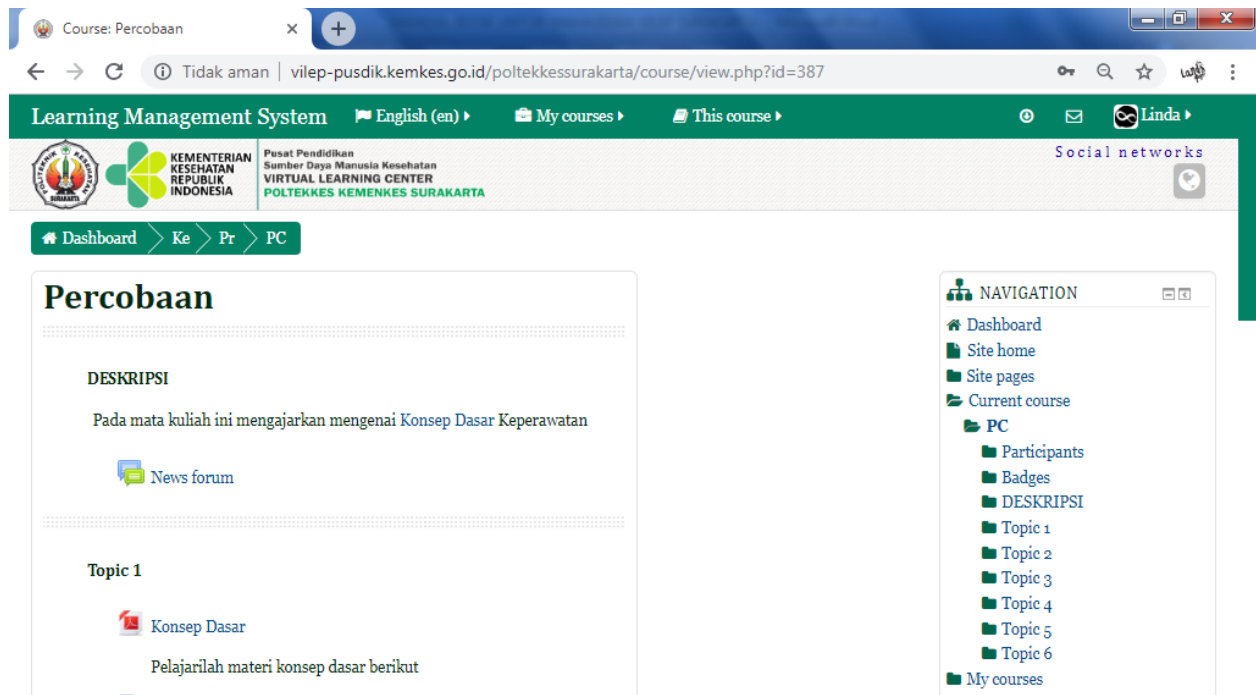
Course: Percobaan

Tidak aman | vilep-pusdik.kemkes.go.id/poltekkessurakarta/course/view.php?id=387

Learning Management System English (en) My courses This course Linda

KEMENTERIAN KESEHATAN REPUBLIK INDONESIA

Pusat Pendidikan
Sumber Daya Manusia Kesehatan
VIRTUAL LEARNING CENTER
POLTEKKES KEMENKES SURAKARTA

Social networks

Dashboard Ke Pr PC

Percobaan

DESKRIPSI

Pada mata kuliah ini mengajarkan mengenai Konsep Dasar Keperawatan

News forum

Topic 1

Konsep Dasar

Pelajarilah materi konsep dasar berikut

NAVIGATION

Dashboard
Site home
Site pages
Current course
PC
Participants
Badges
DESKRIPSI
Topic 1
Topic 2
Topic 3
Topic 4
Topic 5
Topic 6
My courses